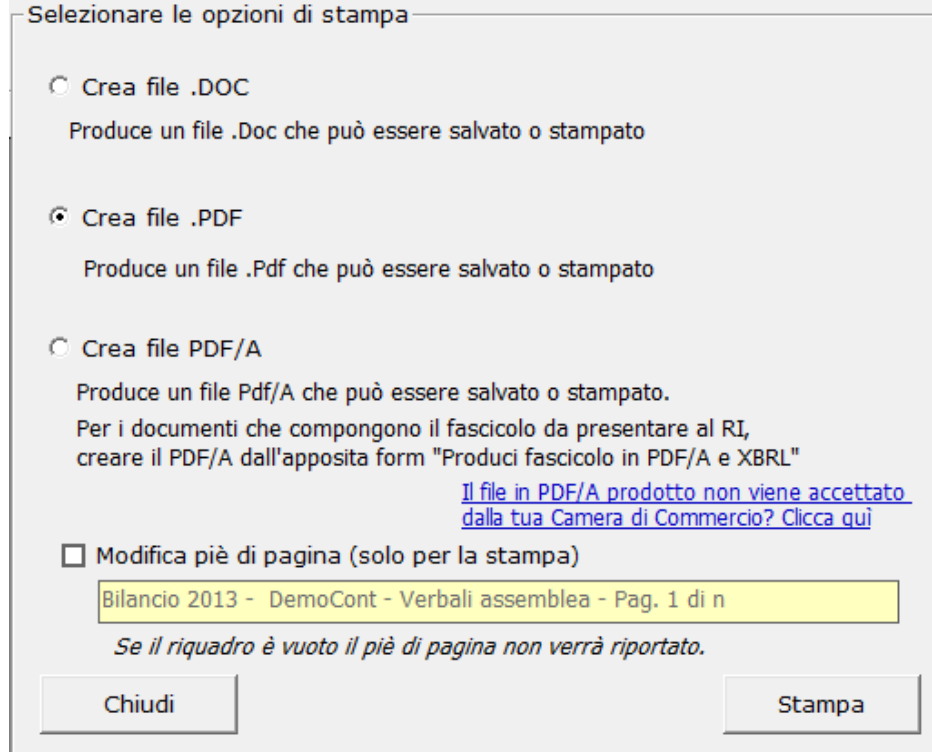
Selezionare le opzioni di stampa

Crea file .DOC

Produce un file .Doc che può essere salvato o stampato

Crea file .PDF

Produce un file .Pdf che può essere salvato o stampato

Crea file PDF/A

Produce un file Pdf/A che può essere salvato o stampato.
Per i documenti che compongono il fascicolo da presentare al RI, creare il PDF/A dall'apposita form "Produci fascicolo in PDF/A e XBRL"

Il file in PDF/A prodotto non viene accettato dalla tua Camera di Commercio? Clicca quì

Modifica piè di pagina (solo per la stampa)

Bilancio 2013 - DemoCont - Verbali assemblea - Pag. 1 di n

Se il riquadro è vuoto il piè di pagina non verrà riportato.

Chiudi

Stampa